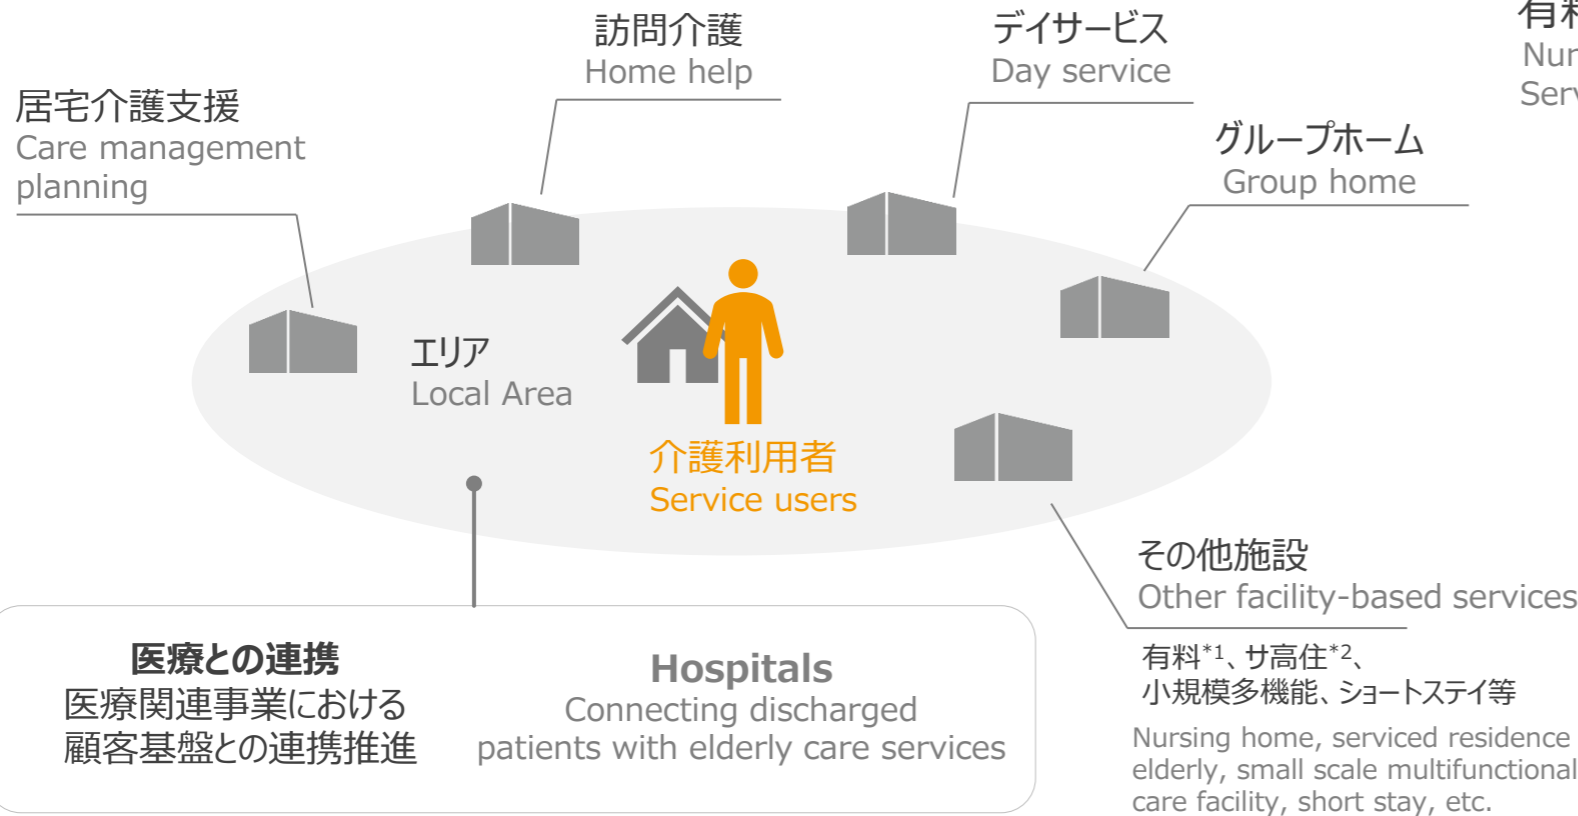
有料
Nur
Ser

訪問介護
Home help

デイサービス
Day service

居宅介護支援
Care management planning

グループホーム
Group home

エリア
Local Area

介護利用者
Service users

その他施設
Other facility-based services

有料$^{*1}$、サ高住$^{*2}$、
小規模多機能、ショートステイ等

Nursing home, serviced residence
elderly, small scale multifunctional
care facility, short stay, etc.

医療との連携
医療関連事業における
顧客基盤との連携推進

Hospitals
Connecting discharged patients with elderly care services